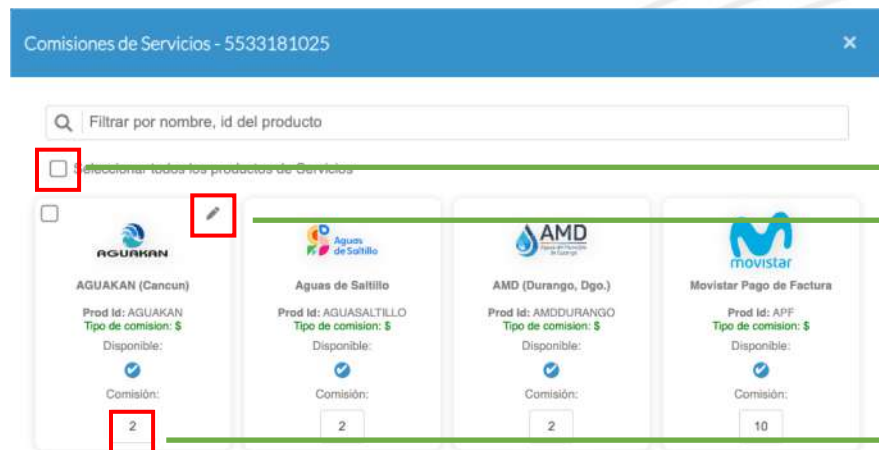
Comisiones de Servicios - 5533181025

×

Filtrar por nombre, id del producto

Seleccionar todos los productos de Servicios

AGUAKAN

AGUAKAN (Cancun)

Prod Id: AGUAKAN

Tipo de comision: $

Disponible:

Comisión:

2

Aguas de Saltillo

Aguas de Saltillo

Prod Id: AGUASALTILLO

Tipo de comision: $

Disponible:

Comisión:

2

AMD

AMD (Durango, Dgo.)

Prod Id: AMDDURANGO

Tipo de comision: $

Disponible:

Comisión:

2

movistar

Movistar Pago de Factura

Prod Id: APF

Tipo de comision: $

Disponible:

Comisión:

10